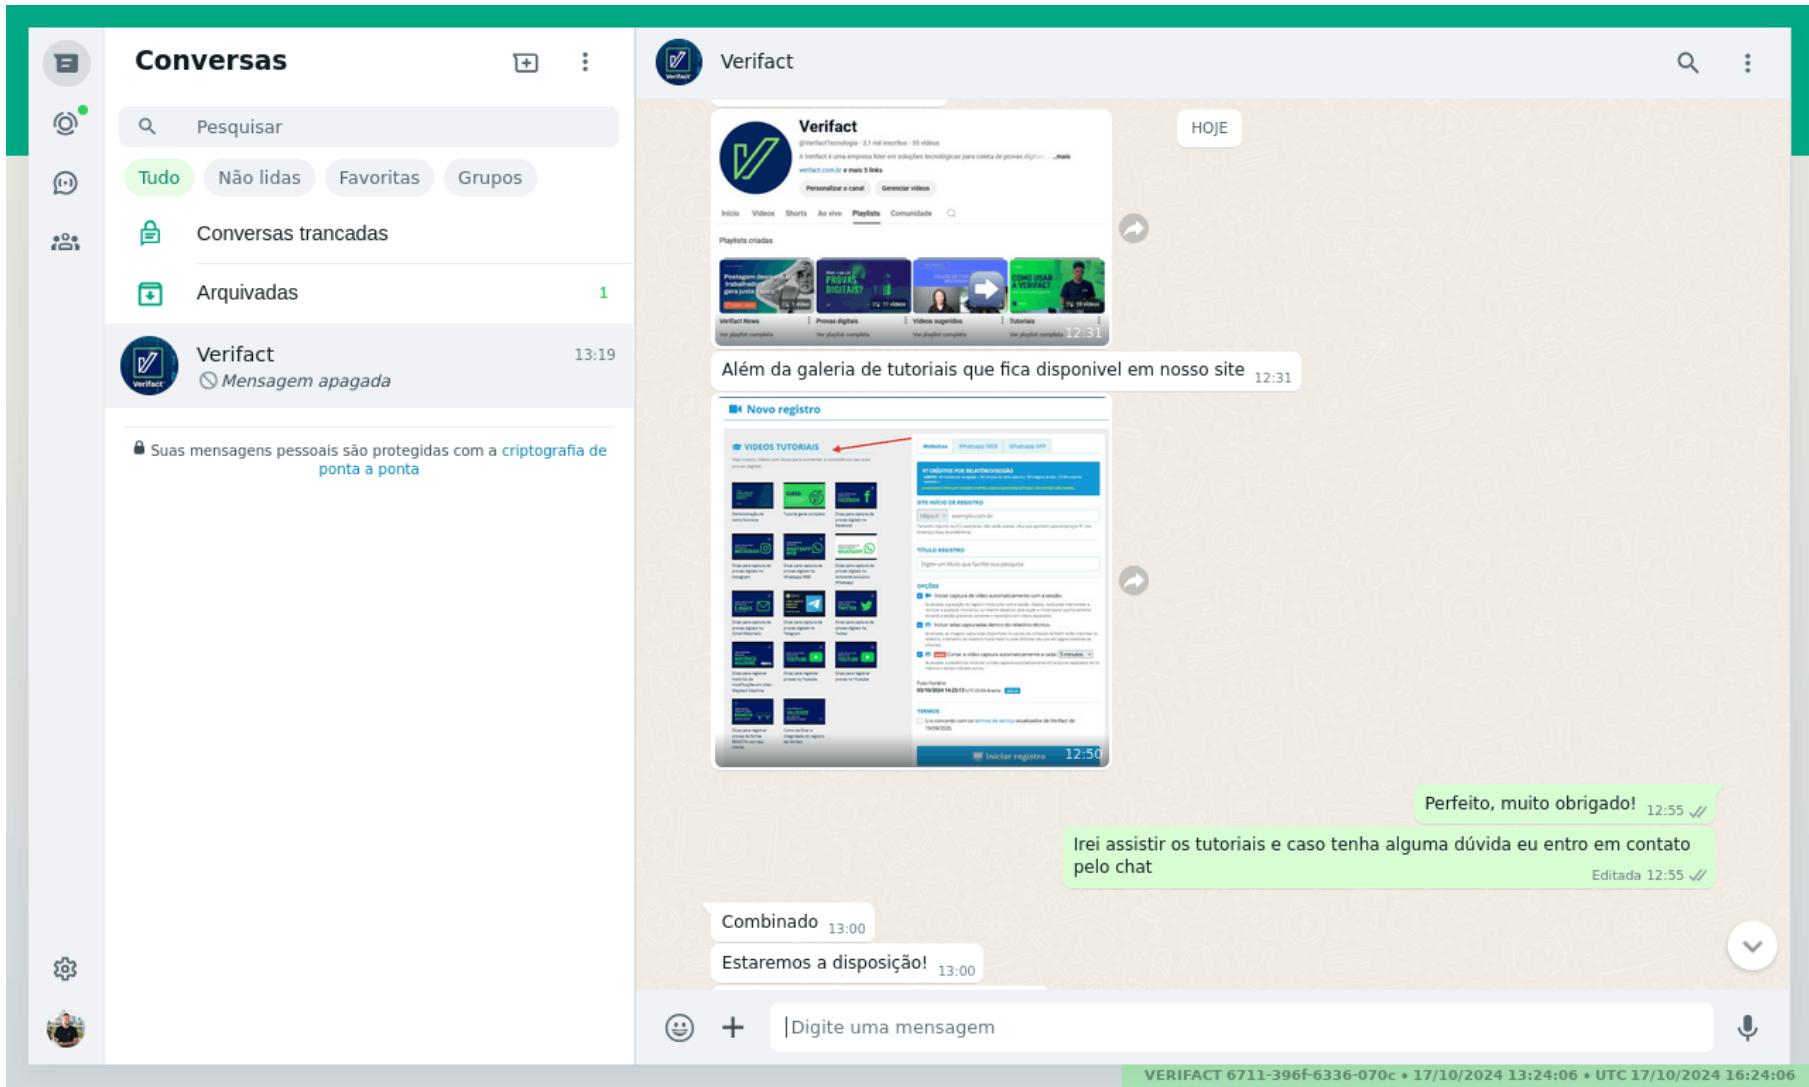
Conversas

Pesquisar

Tudo Não lidas Favoritas Grupos

Conversas trancadas

Arquivadas 1

Verifact 13:19
Mensagem apagada

Suas mensagens pessoais são protegidas com a criptografia de ponta a ponta

Verifact

HOJE

Verifact

Início Vídeos Shorts Ao vivo Playlists Comunidade

Playlists criadas

Verifact News Provas digitais Vídeos sugeridos Tutoriais

12:31

Além da galeria de tutoriais que fica disponivel em nosso site 12:31

Novo registro

VIDEOS TUTORIAIS

Iniciar registro 12:50

Perfeito, muito obrigado! 12:55

Irei assistir os tutoriais e caso tenha alguma dúvida eu entro em contato pelo chat Editada 12:55

Combinado 13:00

Estaremos a disposição! 13:00

Digite uma mensagem

VERIFACT 6711-396f-6336-070c • 17/10/2024 13:24:06 • UTC 17/10/2024 16:24:06